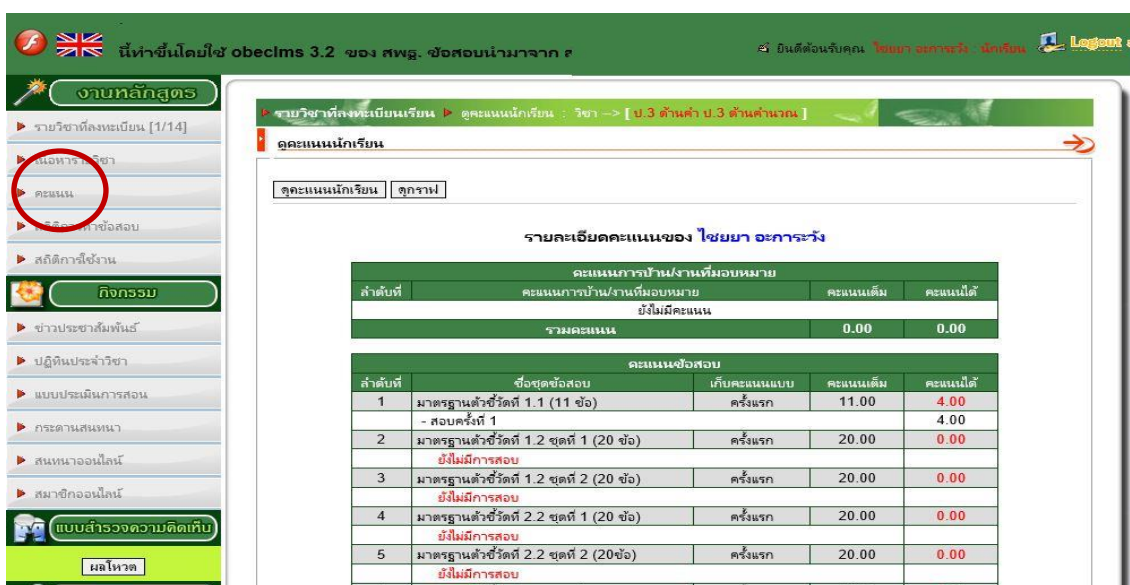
นี้ท่าขึ้นโดยใช้ obeclms 3.2 ของ สพฐ. ข้อสอบนำมาจาก ?

ยินดีต้อนรับคุณ ไชยยา อะการะวัง : นักเรียน Logout

งานหลักสูตร

▶ รายวิชาที่ลงทะเบียน [1/14]

▶ เนื้อหารายวิชา

▶ คะแนน

▶ สถิติการทำข้อสอบ

▶ สถิติการใช้งาน

กิจกรรม

▶ ข่าวประชาสัมพันธ์

▶ ปฏิทินประจำวิชา

▶ แบบประเมินการสอน

▶ กระดานสนทนา

▶ สนทนาออนไลน์

▶ สมาชิกออนไลน์

แบบสำรวจความคิดเห็น

ผลโหวต

▶ รายวิชาที่ลงทะเบียนเรียน ▶ ดูคะแนนนักเรียน : วิชา --> [ ป.3 ด้านคำ ป.3 ด้านคำนวณ ]

ดูคะแนนนักเรียน

ดูคะแนนนักเรียน | ดูกราฟ

รายละเอียดคะแนนของ ไชยยา อะการะวัง

| คะแนนการบ้าน/งานที่มอบหมาย | | | |
|---|---|---|---|
| ลำดับที่ | คะแนนการบ้าน/งานที่มอบหมาย | คะแนนเต็ม | คะแนนได้ |
| | ยังไม่มีคะแนน | | |
| | รวมคะแนน | 0.00 | 0.00 |

| คะแนนข้อสอบ | | | | |
|---|---|---|---|---|
| ลำดับที่ | ชื่อชุดข้อสอบ | เก็บคะแนนแบบ | คะแนนเต็ม | คะแนนได้ |
| 1 | มาตรฐานตัวชี้วัดที่ 1.1 (11 ข้อ) | ครั้งแรก | 11.00 | 4.00 |
| | - สอบครั้งที่ 1 | | | 4.00 |
| 2 | มาตรฐานตัวชี้วัดที่ 1.2 ชุดที่ 1 (20 ข้อ) | ครั้งแรก | 20.00 | 0.00 |
| | ยังไม่มีการสอบ | | | |
| 3 | มาตรฐานตัวชี้วัดที่ 1.2 ชุดที่ 2 (20 ข้อ) | ครั้งแรก | 20.00 | 0.00 |
| | ยังไม่มีการสอบ | | | |
| 4 | มาตรฐานตัวชี้วัดที่ 2.2 ชุดที่ 1 (20 ข้อ) | ครั้งแรก | 20.00 | 0.00 |
| | ยังไม่มีการสอบ | | | |
| 5 | มาตรฐานตัวชี้วัดที่ 2.2 ชุดที่ 2 (20ข้อ) | ครั้งแรก | 20.00 | 0.00 |
| | ยังไม่มีการสอบ | | | |